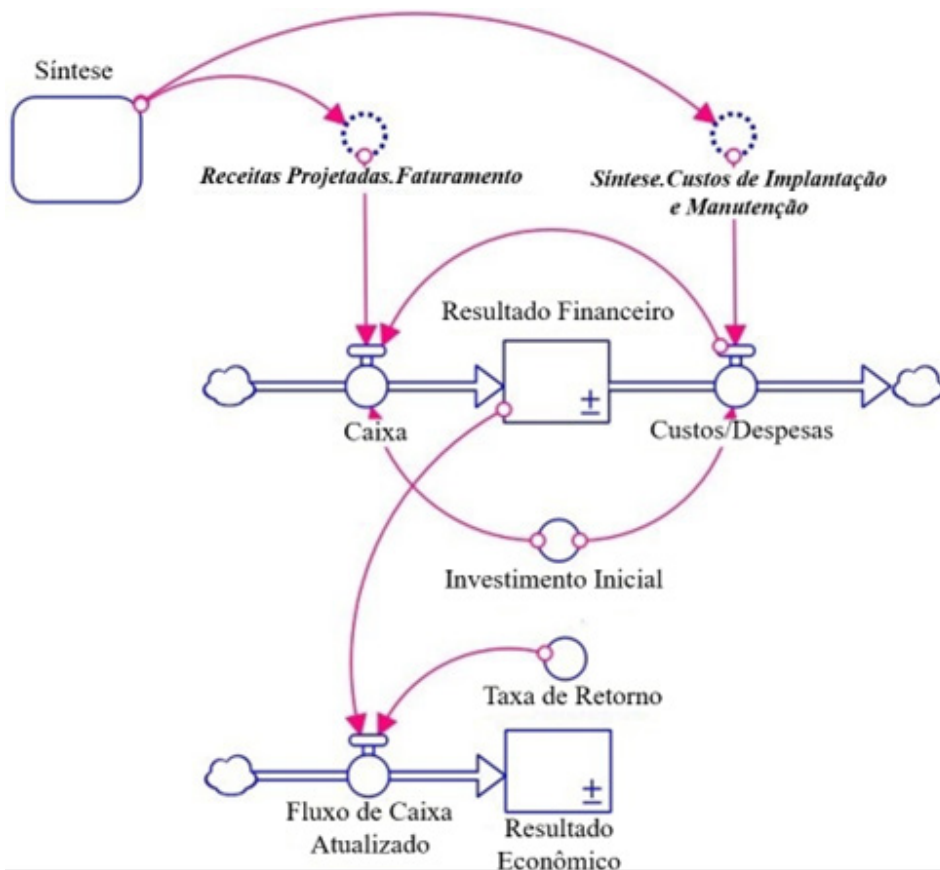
Síntese

Receitas Projetadas.Faturamento

Síntese.Custos de Implantação e Manutenção

Resultado Financeiro

$\pm$

Caixa

Custos/Despesas

Investimento Inicial

Taxa de Retorno

$\pm$

Fluxo de Caixa Atualizado

Resultado Econômico